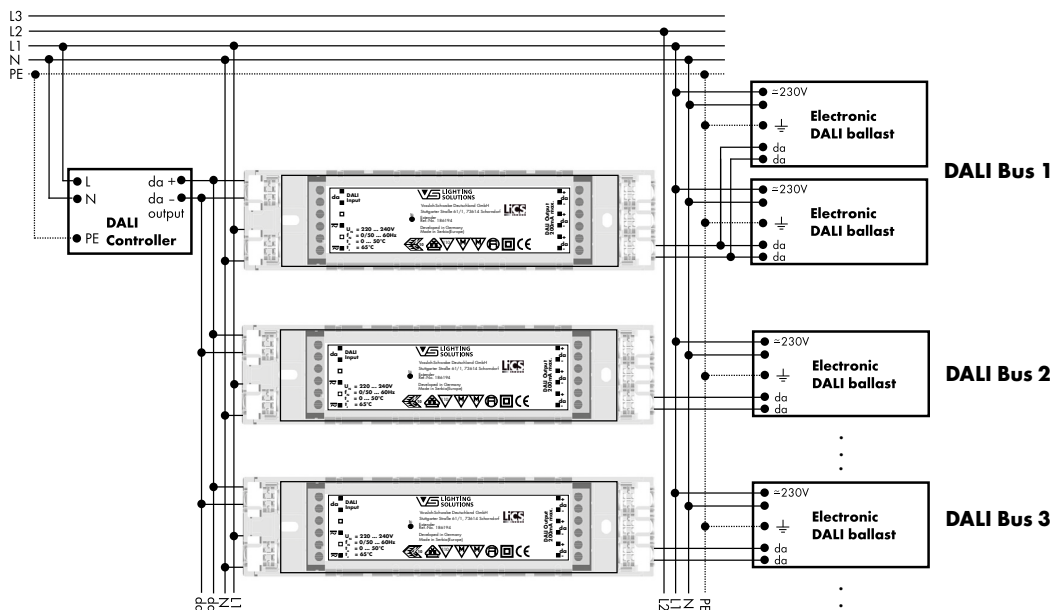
L3
L2
L1
N
PE

L
N
PE
da +
da -
output
DALI
Controller

da
DALI Input
VS LIGHTING SOLUTIONS
Vossloh-Schwabe Deutschland GmbH
Stuttgarter Straße 61/1, 73614 Schorndorf
Extender
Ref.-No. 186194
Developed in Germany
Made in Serbia(Europe)
LiCS
$U_N$ = 220 ... 240V
$f_N$ = 0/50 ... 60Hz
$t_a$ = 0 ... 50°C
$t_c$ = 65°C
DALI Output 200mA max.
da
da
da
da
da
da

≃230V
Electronic
DALI ballast
da
da

≃230V
Electronic
DALI ballast
da
da

DALI Bus 1

≃230V
Electronic
DALI ballast
da
da

DALI Bus 2

≃230V
Electronic
DALI ballast
da
da

DALI Bus 3

da
da
N
L1

L2
L1
N
PE